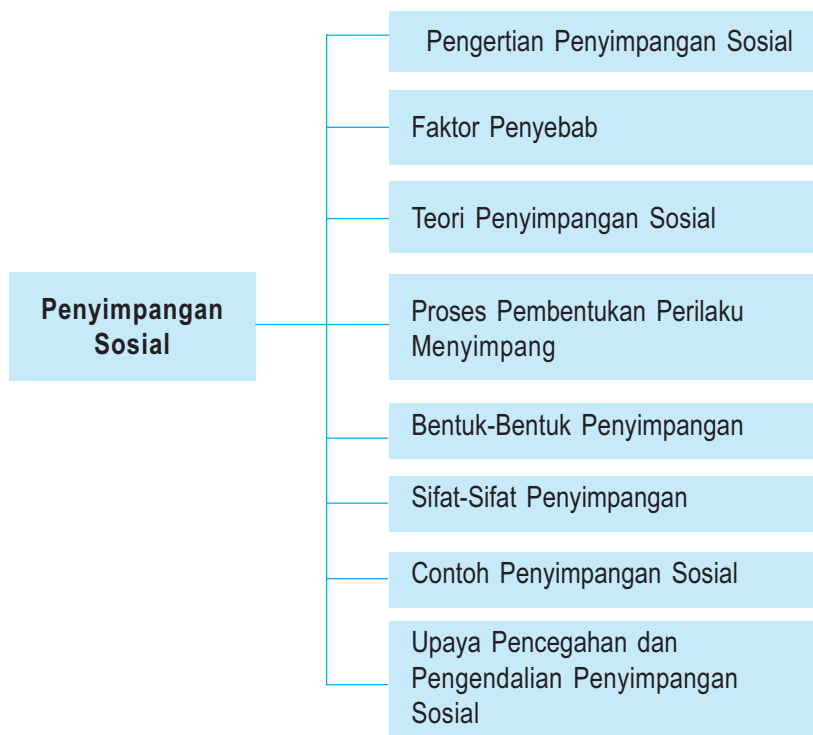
Penyimpangan Sosial

Pengertian Penyimpangan Sosial

Faktor Penyebab

Teori Penyimpangan Sosial

Proses Pembentukan Perilaku Menyimpang

Bentuk-Bentuk Penyimpangan

Sifat-Sifat Penyimpangan

Contoh Penyimpangan Sosial

Upaya Pencegahan dan Pengendalian Penyimpangan Sosial